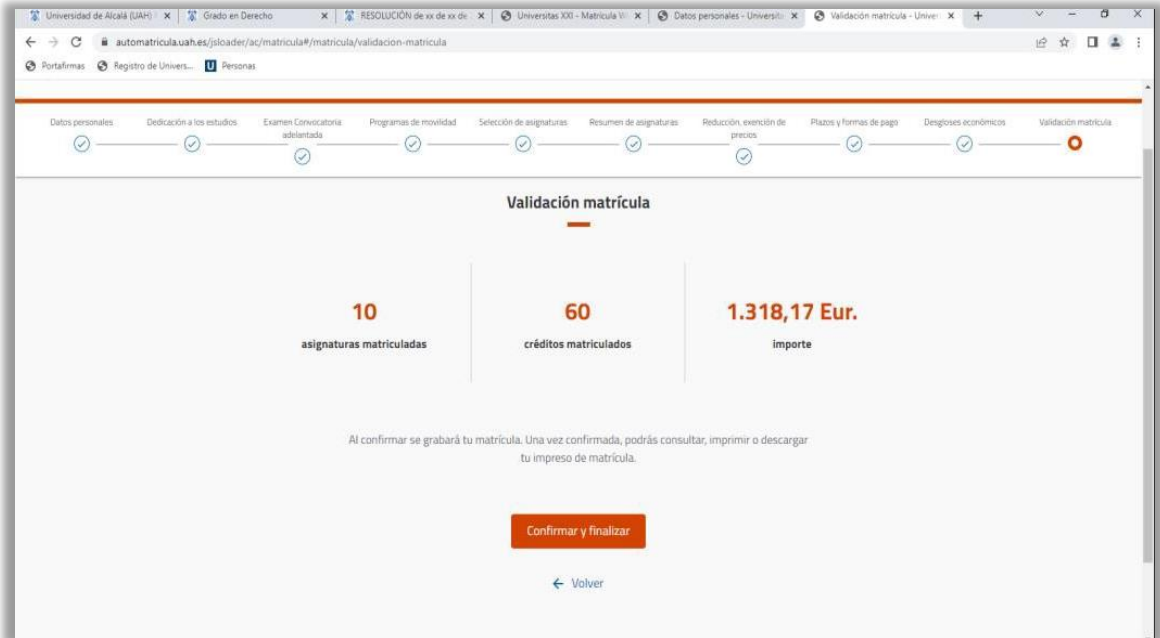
Universidad de Alcalá (UAH) | Grado en Derecho | RESOLUCIÓN de xx de xx de | Universitas XXI - Matrícula W | Datos personales - Universit | Validación matrícula - Univer

automatricula.uah.es/jsloader/ac/matricula#/matricula/validacion-matricula

Portafirmas | Registro de Univers... | Personas

Datos personales | Dedicación a los estudios | Examen Convocatoria adelantada | Programas de movilidad | Selección de asignaturas | Resumen de asignaturas | Reducción, exención de precios | Plazos y formas de pago | Desgloses económicos | Validación matrícula

Validación matrícula

10
asignaturas matriculadas

60
créditos matriculados

1.318,17 Eur.
importe

Al confirmar se grabará tu matrícula. Una vez confirmada, podrás consultar, imprimir o descargar tu impreso de matrícula.

Confirmar y finalizar

← Volver